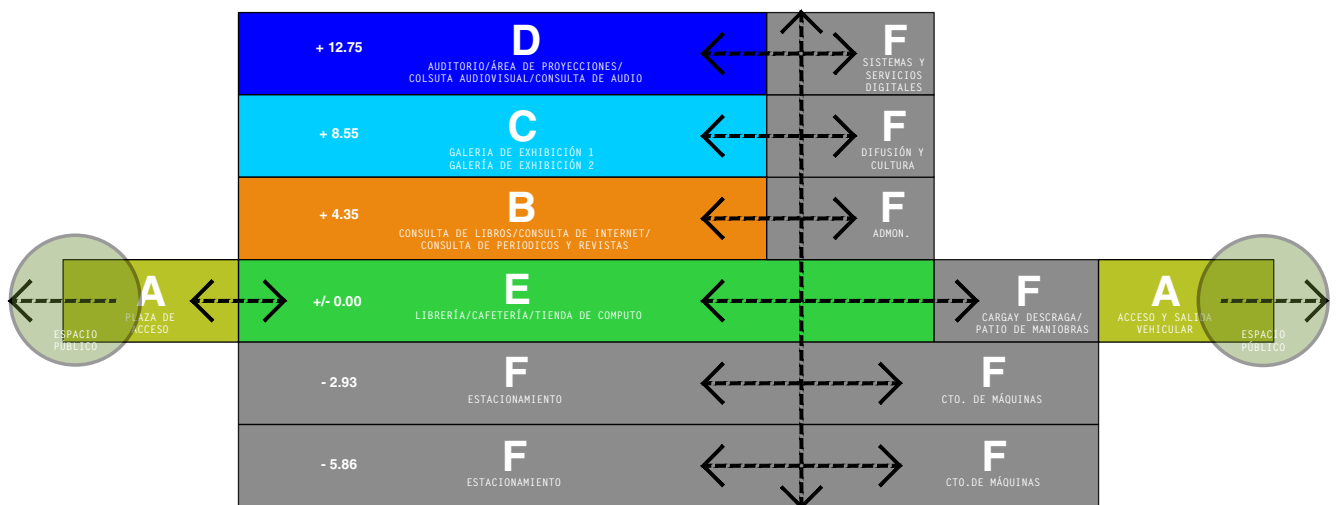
+ 12.75
D
AUDITORIO/ÁREA DE PROYECCIONES/
COLSUTA AUDIOVISUAL/CONSULTA DE AUDIO

F
SISTEMAS Y SERVICIOS DIGITALES

+ 8.55
C
GALERIA DE EXHIBICIÓN 1
GALERÍA DE EXHIBICIÓN 2

F
DIFUSIÓN Y CULTURA

+ 4.35
B
CONSULTA DE LIBROS/CONSULTA DE INTERNET/
CONSULTA DE PERIODICOS Y REVISTAS

F
ADMON.

ESPACIO PÚBLICO

A
PLAZA DE ACCESO

+/- 0.00
E
LIBRERÍA/CAFETERÍA/TIENDA DE COMPUTO

F
CARGAY DESCRAGA/
PATIO DE MANIOBRAS

A
ACCESO Y SALIDA VEHICULAR

ESPACIO PÚBLICO

- 2.93
F
ESTACIONAMIENTO

F
CTO. DE MÁQUINAS

- 5.86
F
ESTACIONAMIENTO

F
CTO.DE MÁQUINAS